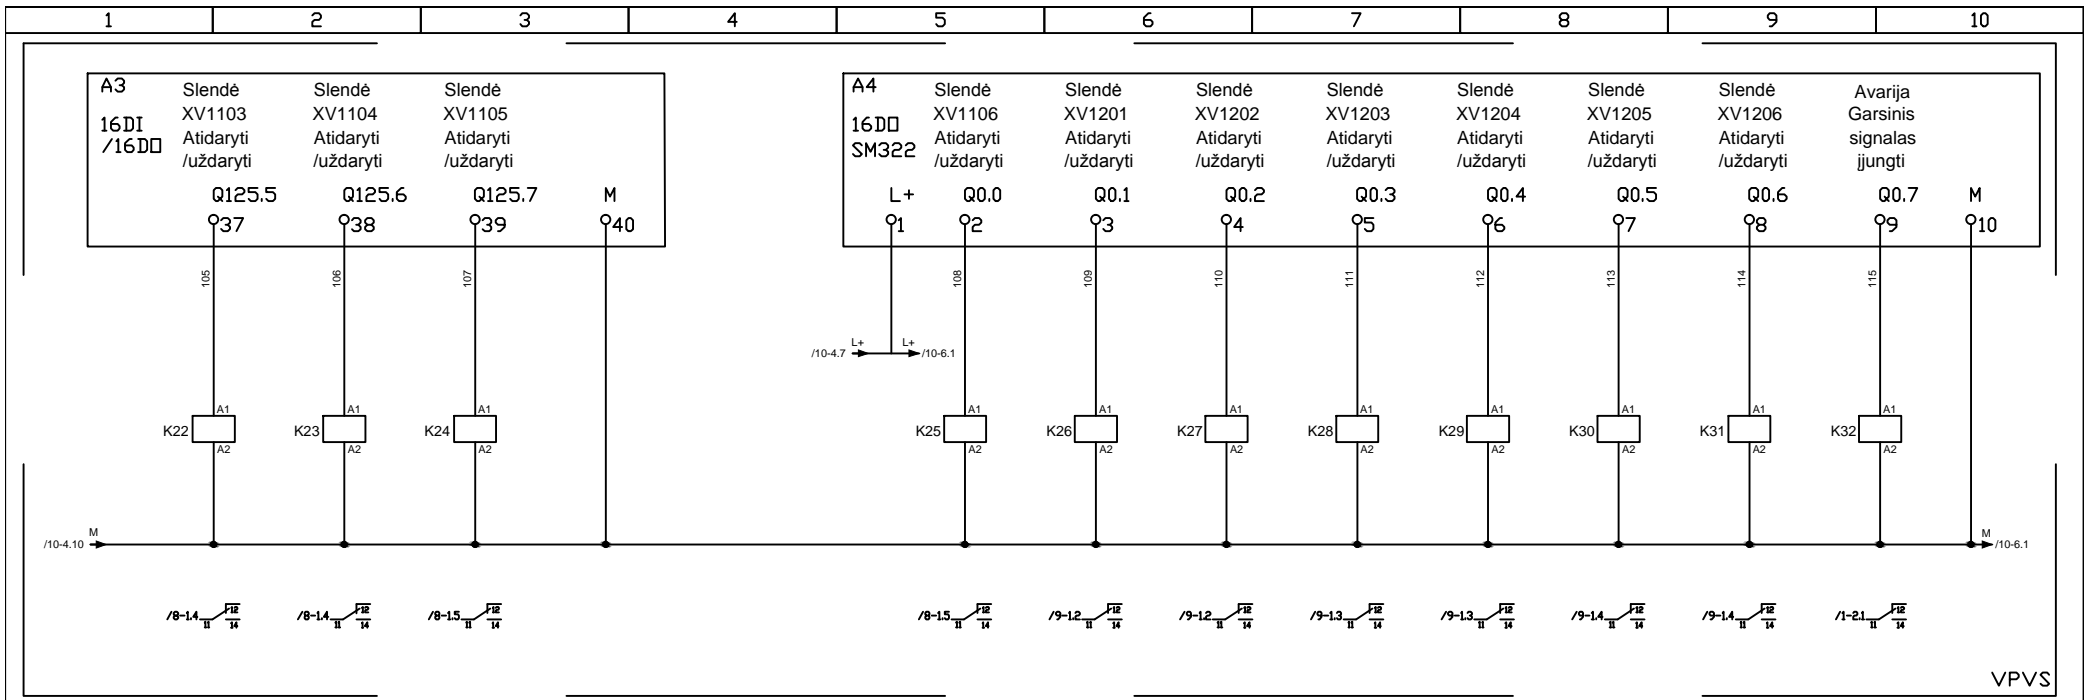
1 2 3 4 5 6 7 8 9 10

A3
16DI
/16DO

Slendė
XV1103
Atidaryti
/uždaryti

Slendė
XV1104
Atidaryti
/uždaryti

Slendė
XV1105
Atidaryti
/uždaryti

Q125.5 Q125.6 Q125.7 M
37 38 39 40

A4
16DO
SM322

Slendė
XV1106
Atidaryti
/uždaryti

Slendė
XV1201
Atidaryti
/uždaryti

Slendė
XV1202
Atidaryti
/uždaryti

Slendė
XV1203
Atidaryti
/uždaryti

Slendė
XV1204
Atidaryti
/uždaryti

Slendė
XV1205
Atidaryti
/uždaryti

Slendė
XV1206
Atidaryti
/uždaryti

Avarija
Garsinis
signalas
įjungti

L+ Q0.0 Q0.1 Q0.2 Q0.3 Q0.4 Q0.5 Q0.6 Q0.7 M
1 2 3 4 5 6 7 8 9 10

105 106 107 108 109 110 111 112 113 114 115

/10-4.7 L+ L+ /10-6.1

A1 K22 A2
A1 K23 A2
A1 K24 A2
A1 K25 A2
A1 K26 A2
A1 K27 A2
A1 K28 A2
A1 K29 A2
A1 K30 A2
A1 K31 A2
A1 K32 A2

/10-4.10 M
M /10-6.1

/8-1.4 12 11 14
/8-1.4 12 11 14
/8-1.5 12 11 14
/8-1.5 12 11 14
/9-1.2 12 11 14
/9-1.2 12 11 14
/9-1.3 12 11 14
/9-1.3 12 11 14
/9-1.4 12 11 14
/9-1.4 12 11 14
/1-2.1 12 11 14

VPVS